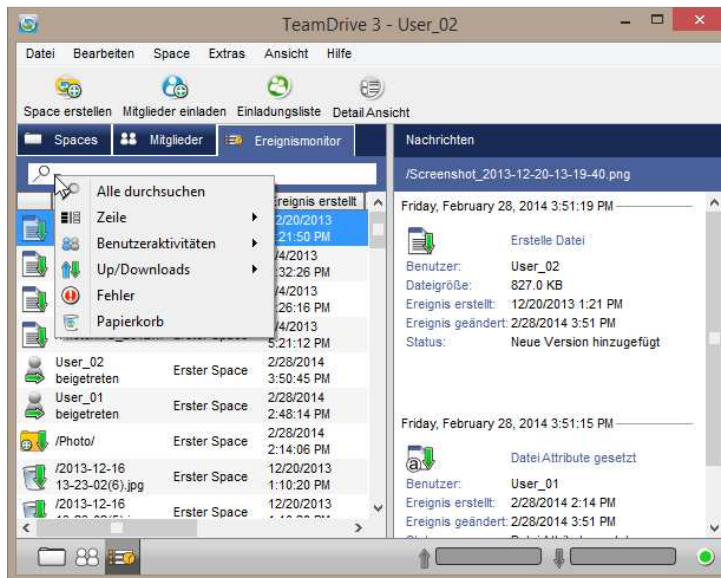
TeamDrive 3 - User_02

Datei Bearbeiten Space Extras Ansicht Hilfe

Space erstellen Mitglieder einladen Einladungsliste Detail Ansicht

Spaces Mitglieder Ereignismonitor

Alle durchsuchen
Zeile
Benutzeraktivitäten
Up/Downloads
Fehler
Papierkorb

| | | Ereignis erstellt |
|---|---|---|
| | | 12/20/2013 1:21:50 PM |
| | | 2/4/2013 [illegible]:32:26 PM |
| | | 2/4/2013 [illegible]:26:16 PM |
| | Erster Space | 2/4/2013 5:21:12 PM |
| User_02 beigetreten | Erster Space | 2/28/2014 3:50:45 PM |
| User_01 beigetreten | Erster Space | 2/28/2014 2:48:14 PM |
| /Photo/ | Erster Space | 2/28/2014 2:14:06 PM |
| /2013-12-16 13-23-02(6).jpg | Erster Space | 12/20/2013 1:10:20 PM |
| /2013-12-16 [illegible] | Erster Space | 12/20/2013 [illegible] |

Nachrichten

/Screenshot_2013-12-20-13-19-40.png

Friday, February 28, 2014 3:51:19 PM

Erstelle Datei
Benutzer: User_02
Dateigröße: 827.0 KB
Ereignis erstellt: 12/20/2013 1:21 PM
Ereignis geändert: 2/28/2014 3:51 PM
Status: Neue Version hinzugefügt

Friday, February 28, 2014 3:51:15 PM

Datei Attribute gesetzt
Benutzer: User_01
Ereignis erstellt: 2/28/2014 2:14 PM
Ereignis geändert: 2/28/2014 3:51 PM
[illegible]